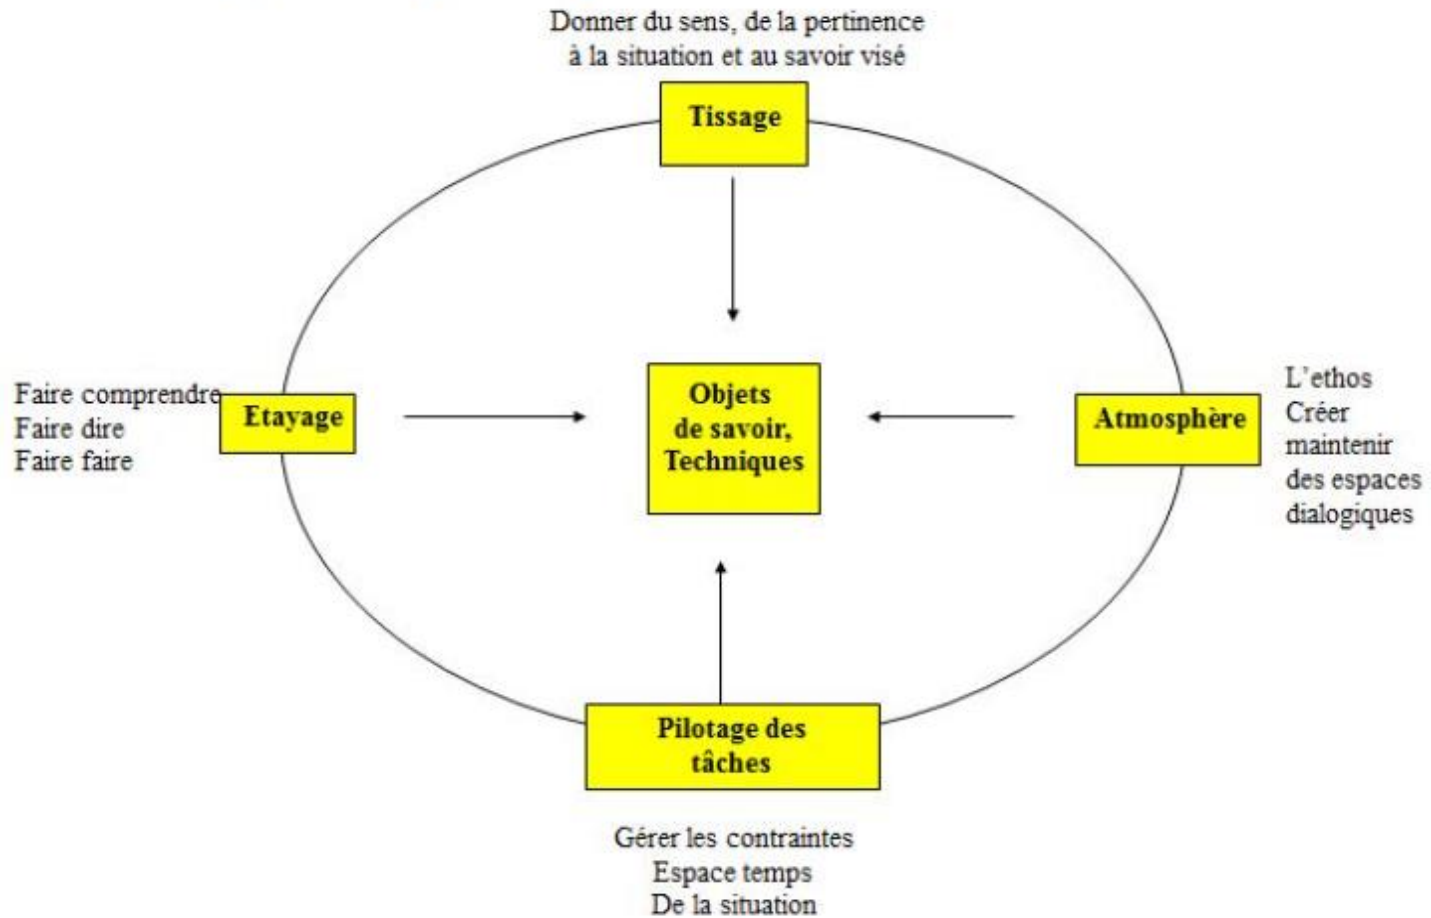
Donner du sens, de la pertinence à la situation et au savoir visé

Tissage

Faire comprendre
Faire dire
Faire faire

Etayage

Objets de savoir, Techniques

Atmosphère

L'ethos
Créer maintenir des espaces dialogiques

Pilotage des tâches

Gérer les contraintes
Espace temps
De la situation